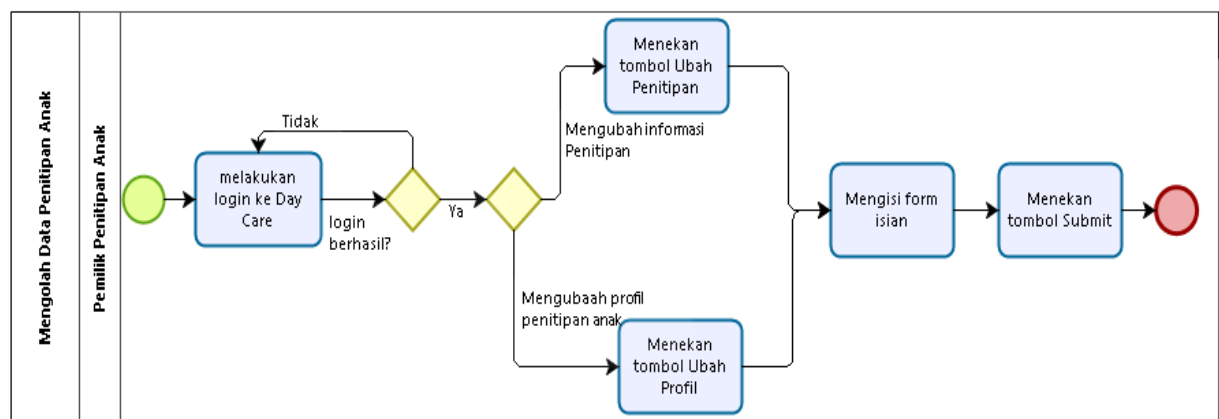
Mengolah Data Penitipan Anak

Pemilik Penitipan Anak

melakukan login ke Day Care

Tidak

login berhasil?

Ya

Mengubah informasi Penitipan

Menekan tombol Ubah Penitipan

Mengubaah profil penitipan anak

Menekan tombol Ubah Profil

Mengisi form isian

Menekan tombol Submit